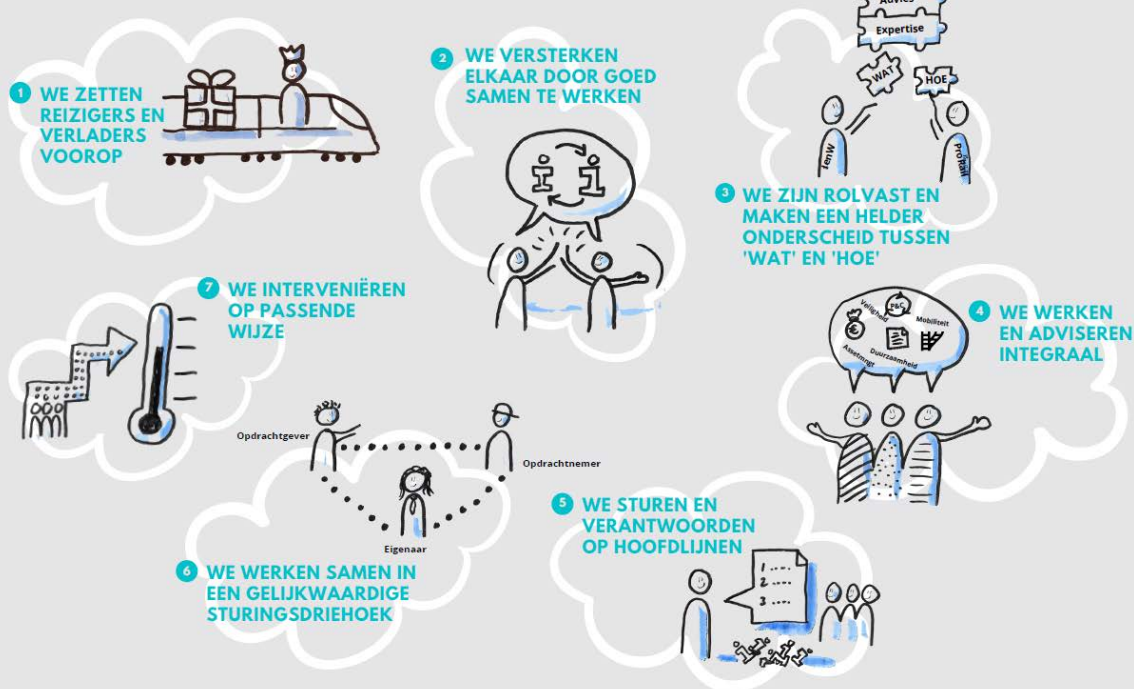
1 WE ZETTEN REIZIGERS EN VERLADERS VOOROP

2 WE VERSTERKEN ELKAAR DOOR GOED SAMEN TE WERKEN

Advies
Expertise
WAT
HOE
IenW
ProRail

3 WE ZIJN ROLVAST EN MAKEN EEN HELDER ONDERSCHEID TUSSEN 'WAT' EN 'HOE'

7 WE INTERVENIËREN OP PASSENDE WIJZE

Veiligheid
P&C
Mobiliteit
Duurzaamheid
Assetmngt

4 WE WERKEN EN ADVISEREN INTEGRAAL

Opdrachtgever
Opdrachtnemer
Eigenaar

6 WE WERKEN SAMEN IN EEN GELIJKWAARDIGE STURINGSDRIEHOEK

5 WE STUREN EN VERANTWOORDEN OP HOOFDLIJNEN

1. ....
2. ....
3. ....